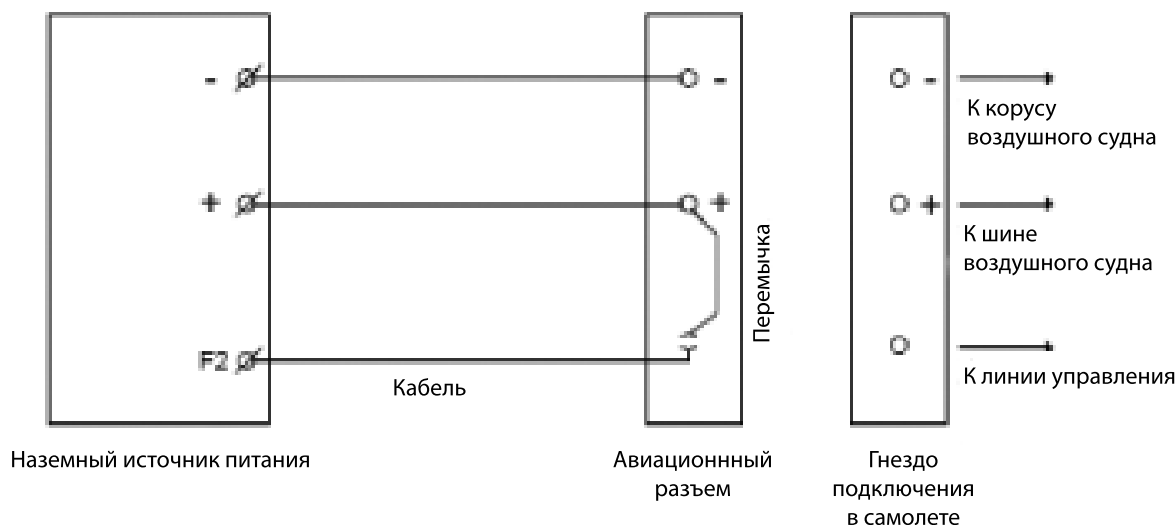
- Ø
+ Ø
F2 Ø

Кабель

O -
O +

Перемычка

O -
O +
O

К корусу воздушного судна

К шине воздушного судна

К линии управления

Наземный источник питания

Авиационнный разъем

Гнездо подключения в самолете